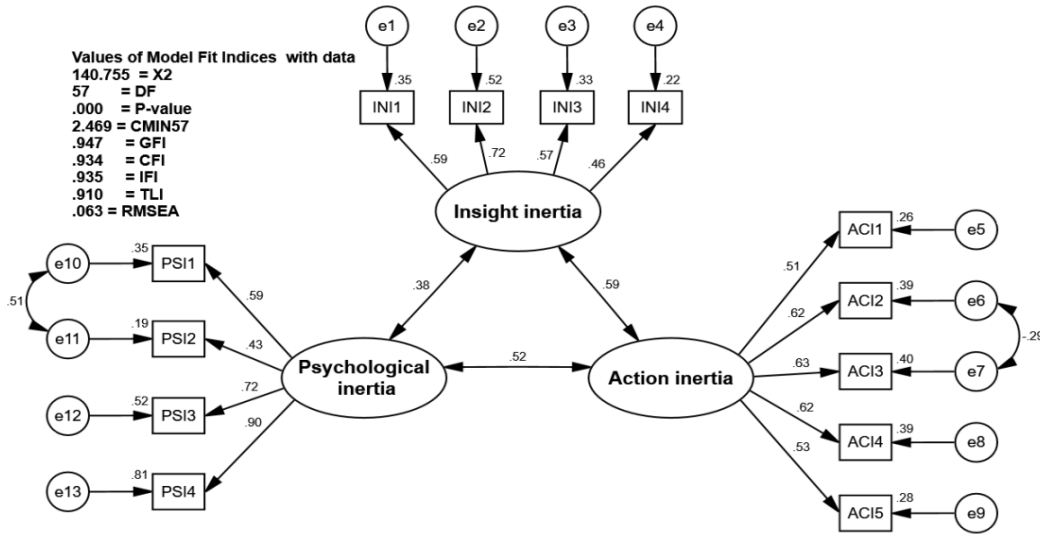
Values of Model Fit Indices with data
140.755 = X2
57 = DF
.000 = P-value
2.469 = CMIN57
.947 = GFI
.934 = CFI
.935 = IFI
.910 = TLI
.063 = RMSEA

e1
e2
e3
e4
.35
.52
.33
.22
INI1
INI2
INI3
INI4
.59
.72
.57
.46
Insight inertia

e10
e11
.51
.35
.19
PSI1
PSI2
.59
.43
e12
.52
PSI3
.72
e13
.81
PSI4
.90
Psychological inertia

.38
.59
.52

Action inertia

ACI1
.26
e5
.51
ACI2
.39
e6
.62
ACI3
.40
e7
.63
-.29
ACI4
.39
e8
.62
ACI5
.28
e9
.53